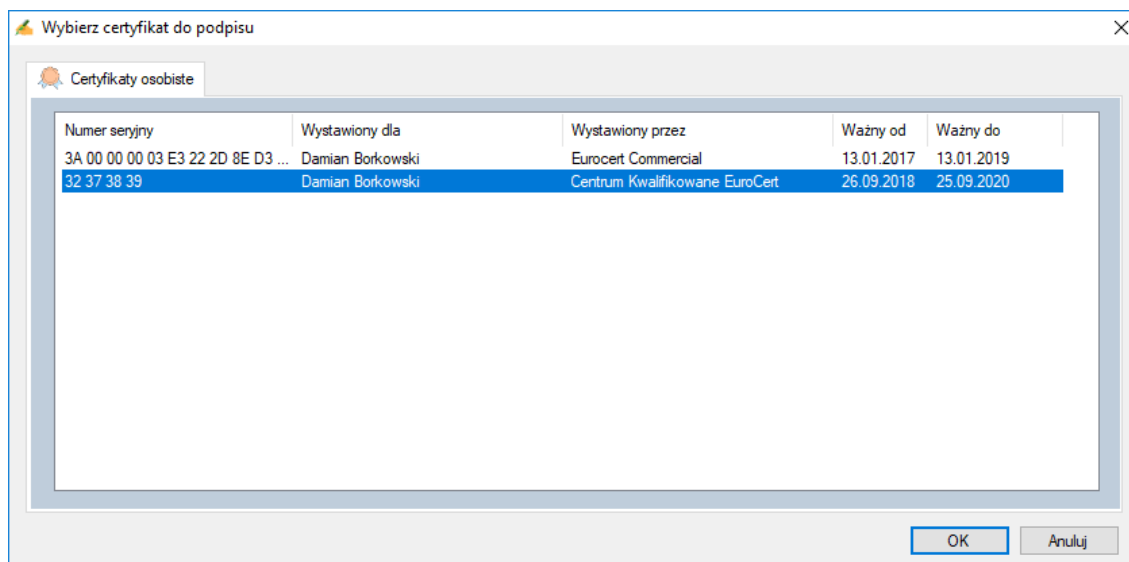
Wybierz certyfikat do podpisu

Certyfikaty osobiste

| Numer seryjny | Wystawiony dla | Wystawiony przez | Ważny od | Ważny do |
|---|---|---|---|---|
| 3A 00 00 00 03 E3 22 2D 8E D3 ... | Damian Borkowski | Eurocert Commercial | 13.01.2017 | 13.01.2019 |
| 32 37 38 39 | Damian Borkowski | Centrum Kwalifikowane EuroCert | 26.09.2018 | 25.09.2020 |

OK
Anuluj